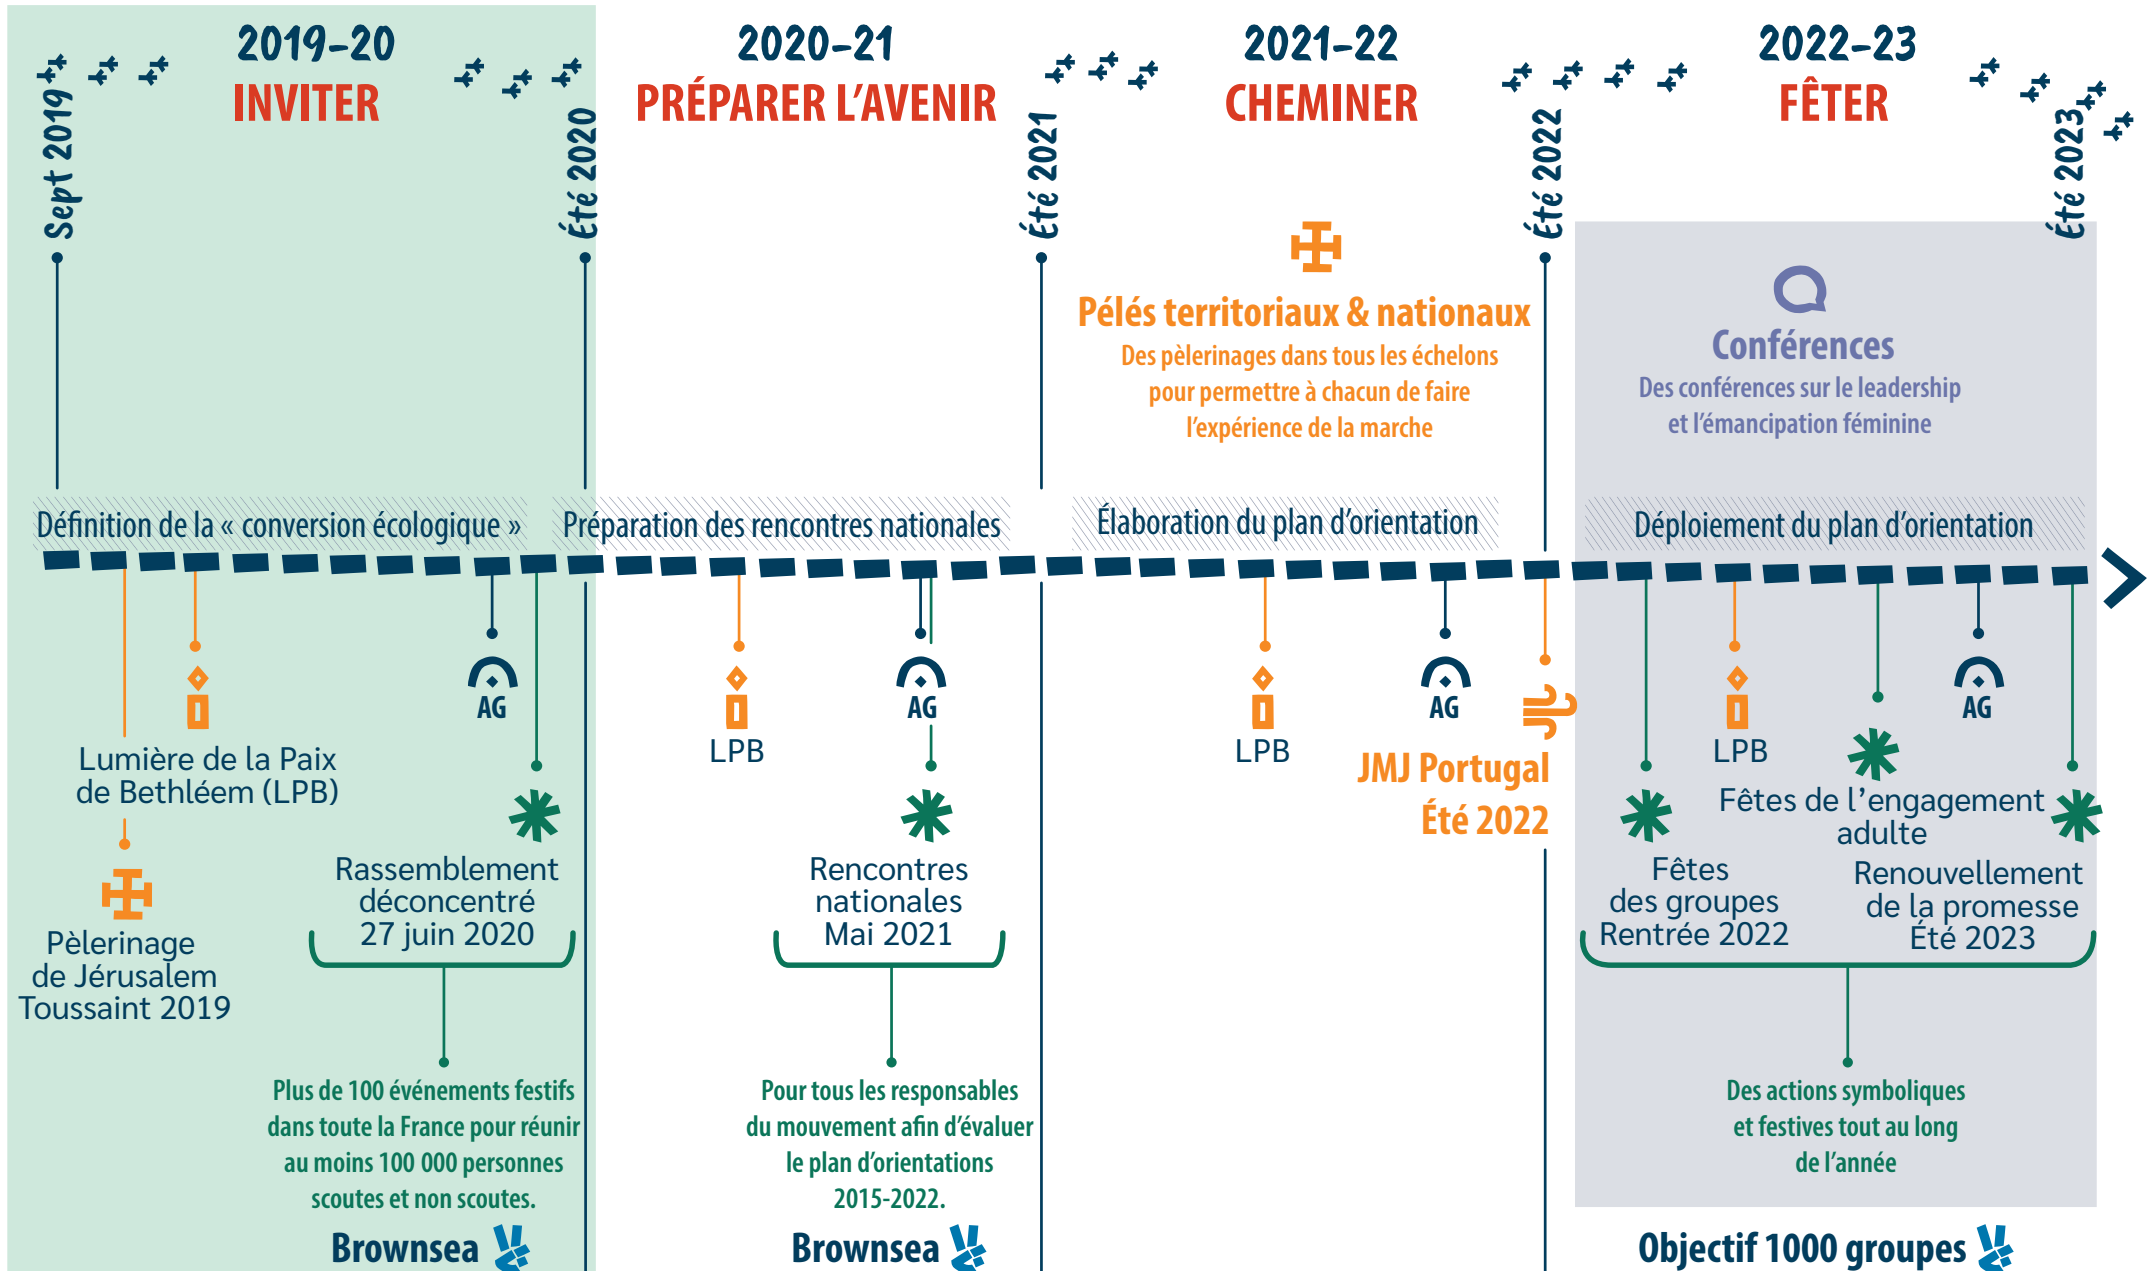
2019-20
INVITER

2020-21
PRÉPARER L'AVENIR

2021-22
CHEMINER

2022-23
FÊTER

Sept 2019

Été 2020

Été 2021

Été 2022

Été 2023

Pélés territoriaux & nationaux
Des pèlerinages dans tous les échelons pour permettre à chacun de faire l'expérience de la marche

Conférences
Des conférences sur le leadership et l'émancipation féminine

Définition de la « conversion écologique »

Préparation des rencontres nationales

Élaboration du plan d'orientation

Déploiement du plan d'orientation

AG

AG

AG

AG

Lumière de la Paix de Bethléem (LPB)

Pèlerinage de Jérusalem Toussaint 2019

Rassemblement déconcentré 27 juin 2020

Plus de 100 événements festifs dans toute la France pour réunir au moins 100 000 personnes scoutes et non scoutes.

Brownsea

LPB

Rencontres nationales Mai 2021

Pour tous les responsables du mouvement afin d'évaluer le plan d'orientations 2015-2022.

Brownsea

LPB

JMJ Portugal Été 2022

LPB

Fêtes de l'engagement adulte

Fêtes des groupes Rentrée 2022

Renouvellement de la promesse Été 2023

Des actions symboliques et festives tout au long de l'année

Objectif 1000 groupes